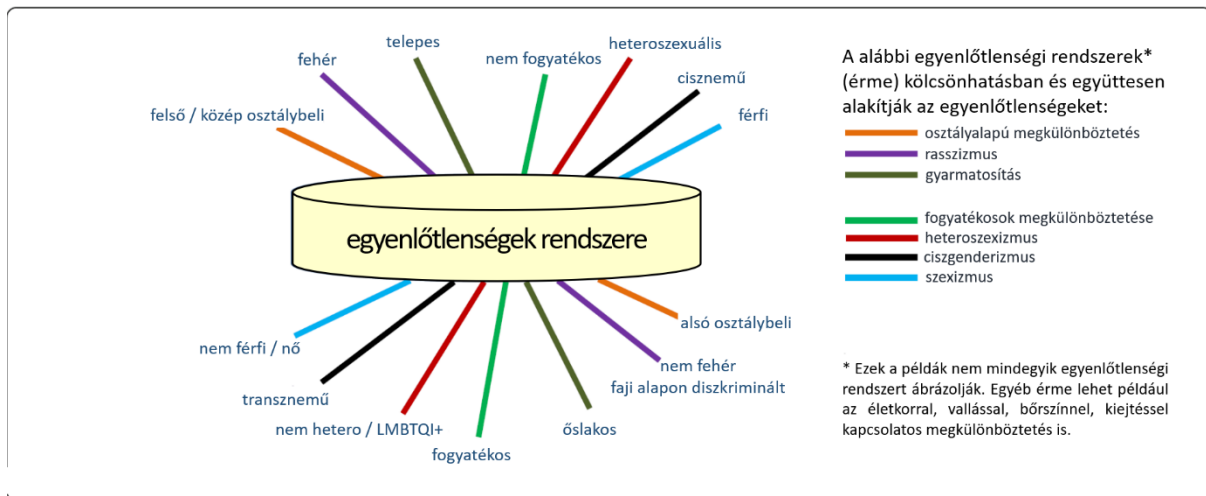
telepes
fehér
nem fogyatékos
heteroszexuális
cisznemű
férfi
felső / közép osztálybeli

egyenlőtlenségek rendszere

nem férfi / nő
transznemű
nem hetero / LMBTQI+
fogyatékos
őslakos
nem fehér
faji alapon diszkriminált
alsó osztálybeli

A alábbi egyenlőtlenségi rendszerek* (érme) kölcsönhatásban és együttesen alakítják az egyenlőtlenségeket:
osztályalapú megkülönböztetés
rasszizmus
gyarmatosítás

fogyatékosok megkülönböztetése
heteroszexizmus
ciszgenderizmus
szexizmus

* Ezek a példák nem mindegyik egyenlőtlenségi rendszert ábrázolják. Egyéb érme lehet például az életkorral, vallással, bőrszínnel, kiejtéssel kapcsolatos megkülönböztetés is.